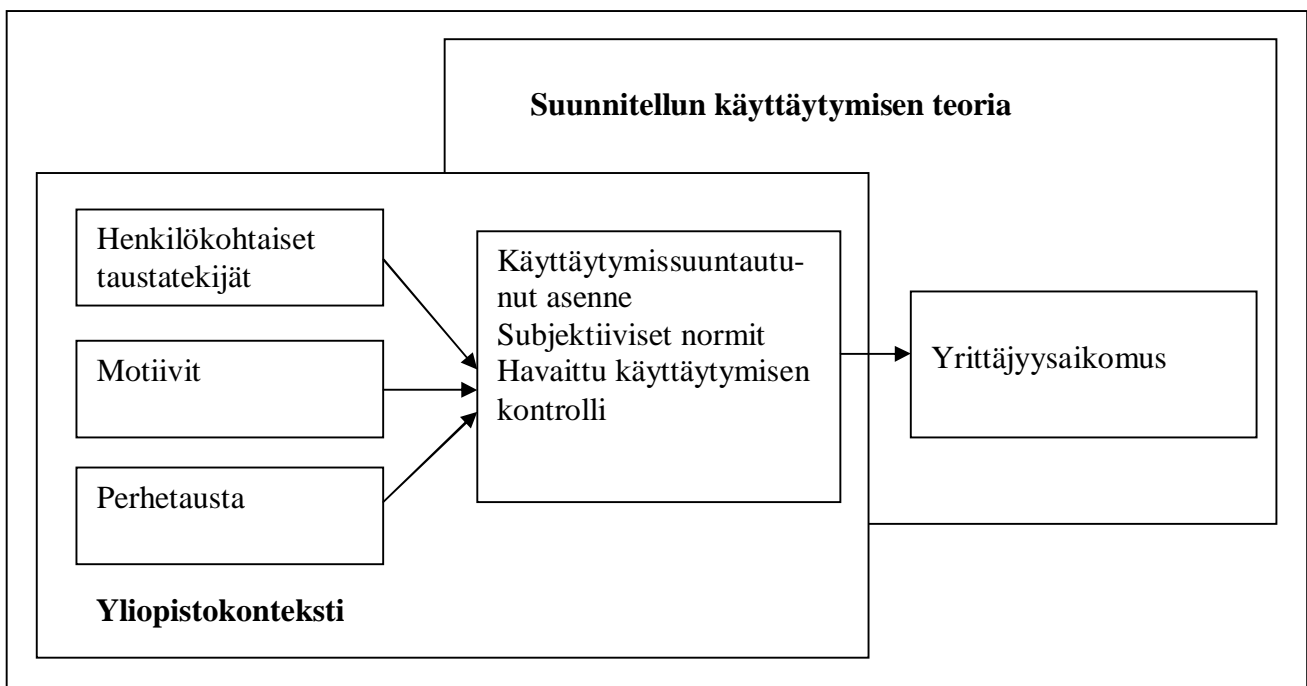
Suunnitellun käyttäytymisen teoria

Henkilökohtaiset taustatekijät

Motiivit

Perhetausta

Käyttäytymissuuntautunut asenne
Subjektiiviset normit
Havaittu käyttäytymisen kontrolli

Yrittäjyysaikomus

Yliopistokonteksti